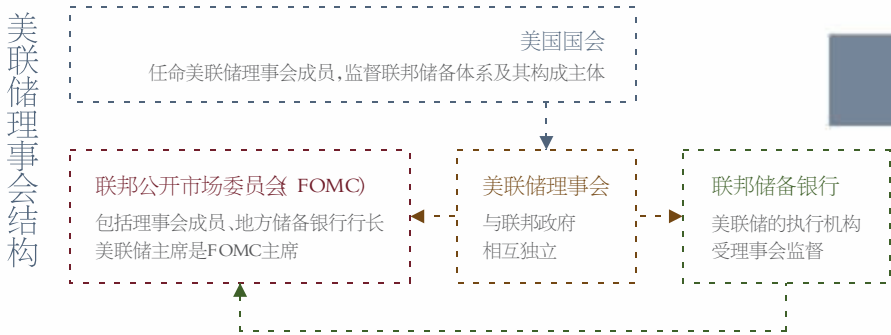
美联储理事会结构

美国国会
任命美联储理事会成员,监督联邦储备体系及其构成主体

联邦公开市场委员会( FOMC)
包括理事会成员、地方储备银行行长
美联储主席是FOMC主席

美联储理事会
与联邦政府
相互独立

联邦储备银行
美联储的执行机构
受理事会监督